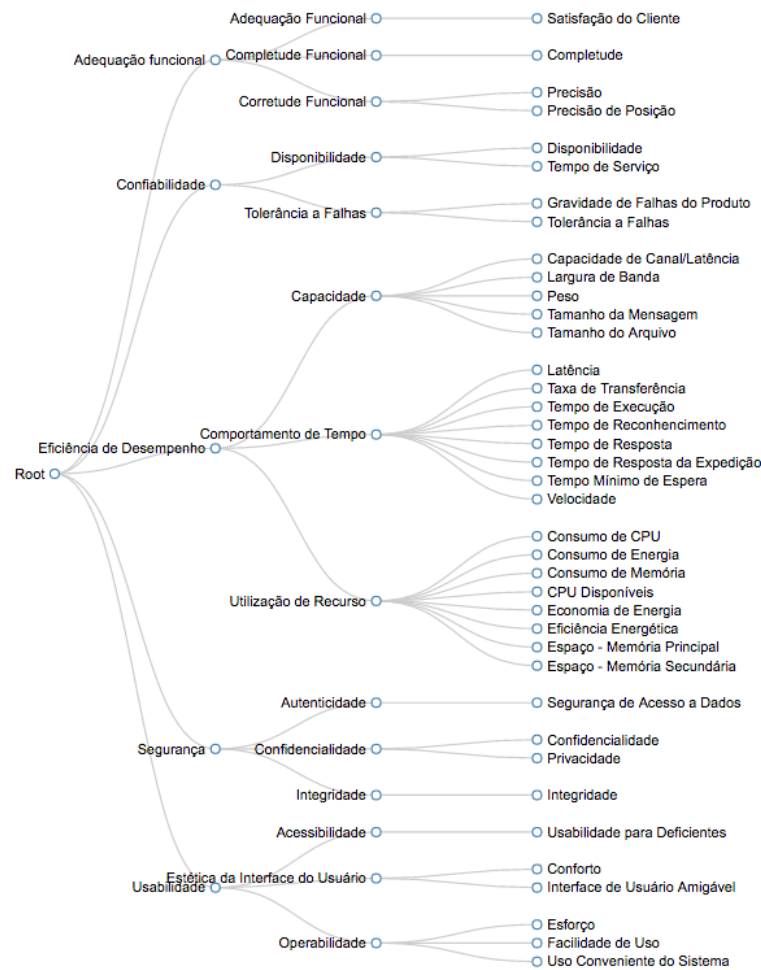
Root

Adequação funcional
Adequação Funcional
Satisfação do Cliente
Completude Funcional
Completude
Corretude Funcional
Precisão
Precisão de Posição

Confiabilidade
Disponibilidade
Disponibilidade
Tempo de Serviço
Tolerância a Falhas
Gravidade de Falhas do Produto
Tolerância a Falhas

Eficiência de Desempenho
Capacidade
Capacidade de Canal/Latência
Largura de Banda
Peso
Tamanho da Mensagem
Tamanho do Arquivo
Comportamento de Tempo
Latência
Taxa de Transferência
Tempo de Execução
Tempo de Reconhencimento
Tempo de Resposta
Tempo de Resposta da Expedição
Tempo Mínimo de Espera
Velocidade
Utilização de Recurso
Consumo de CPU
Consumo de Energia
Consumo de Memória
CPU Disponíveis
Economia de Energia
Eficiência Energética
Espaço - Memória Principal
Espaço - Memória Secundária

Segurança
Autenticidade
Segurança de Acesso a Dados
Confidencialidade
Confidencialidade
Privacidade
Integridade
Integridade

Usabilidade
Acessibilidade
Usabilidade para Deficientes
Estética da Interface do Usuário
Conforto
Interface de Usuário Amigável
Operabilidade
Esforço
Facilidade de Uso
Uso Conveniente do Sistema